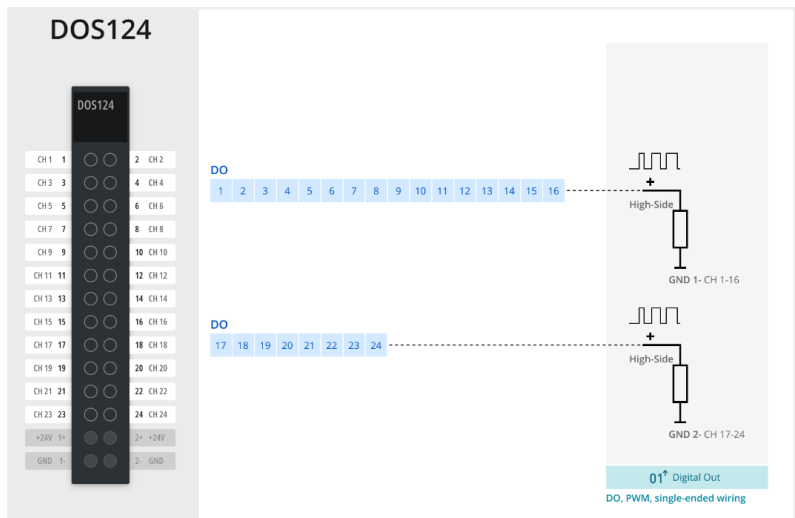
DOS124

DOS124

CH 1 1
2 CH 2
CH 3 3
4 CH 4
CH 5 5
6 CH 6
CH 7 7
8 CH 8
CH 9 9
10 CH 10
CH 11 11
12 CH 12
CH 13 13
14 CH 14
CH 15 15
16 CH 16
CH 17 17
18 CH 18
CH 19 19
20 CH 20
CH 21 21
22 CH 22
CH 23 23
24 CH 24
+24V 1+
2+ +24V
GND 1-
2- GND

DO
| 1 | 2 | 3 | 4 | 5 | 6 | 7 | 8 | 9 | 10 | 11 | 12 | 13 | 14 | 15 | 16 |
|---|---|---|---|---|---|---|---|---|---|---|---|---|---|---|---|

+
High-Side
GND 1- CH 1-16

DO
| 17 | 18 | 19 | 20 | 21 | 22 | 23 | 24 |
|---|---|---|---|---|---|---|---|

+
High-Side
GND 2- CH 17-24

01 Digital Out
DO, PWM, single-ended wiring